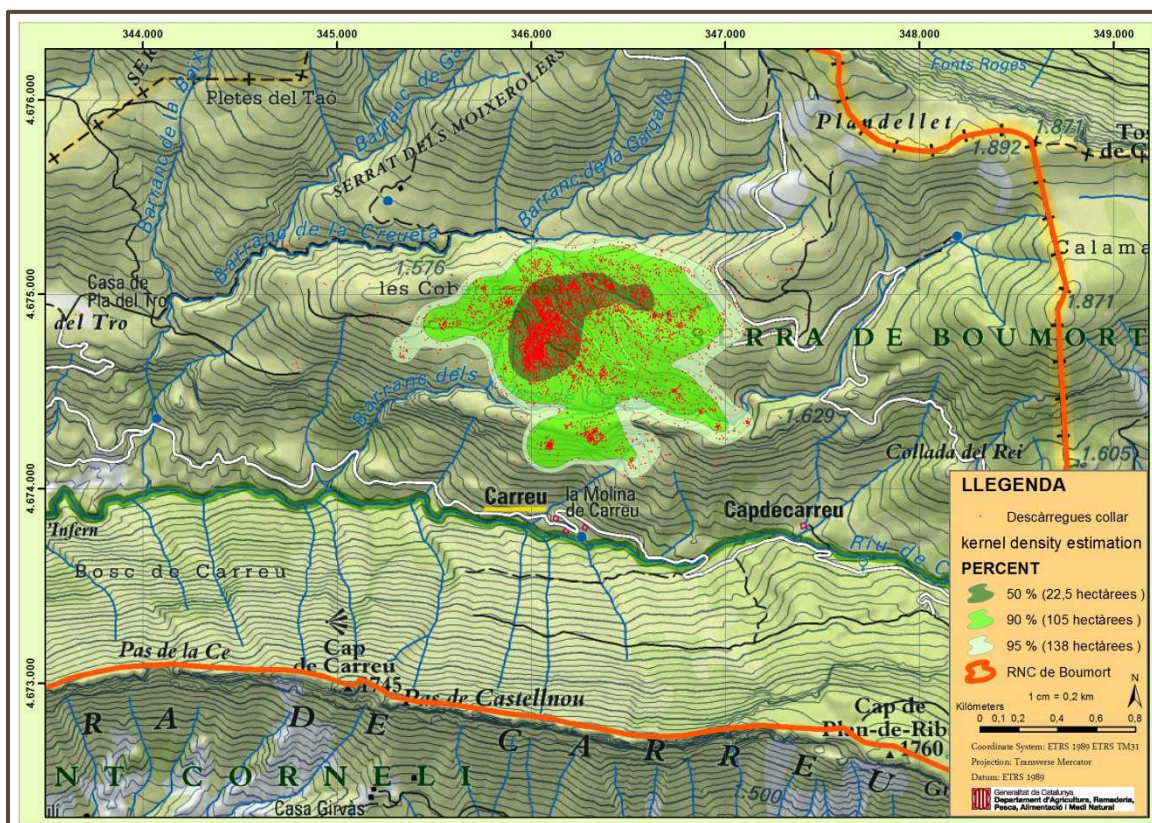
344.000
345.000
346.000
347.000
348.000
349.000

4.676.000
4.675.000
4.674.000
4.673.000

SE
Pletes del Taó
Barranc de la Baix
Barranc de Ga
SERRAT DELS MOIXEROLERS
Barranc de la Gargalla
Fonts Roges
Plaudellet
1.871
1.892
Tos de C
Barranc de la Creueta
Calama
1.576
les Cob
Casa de Pla del Tro
del Tro
1.871
RRA DE BOUMORT
Barranc dels
1.629
Collada del Rei
1.605
Carreu
la Molina de Carreu
Capdecarreu
Infern
Riu de C
Bosc de Carreu
Pas de la Ce
Cap de Carreu
1745
Pas de Castellnou
Cap de Pleu-de-Rib
1760
R A D E
C A R R E U
NT CORNELI
500
Casa Girvas

LLEGENDA
Descàrregues collar
kernel density estimation
PERCENT
50 % (22,5 hectàrees )
90 % (105 hectàrees )
95 % (138 hectàrees )
RNC de Boumort
N
1 cm = 0,2 km
Kilometers
0 0,1 0,2 0,4 0,6 0,8
Coordinate System: ETRS 1989 ETRS TM31
Projection: Transverse Mercator
Datum: ETRS 1989
Generalitat de Catalunya
Departament d'Agricultura, Ramaderia, Pesca, Alimentació i Medi Natural